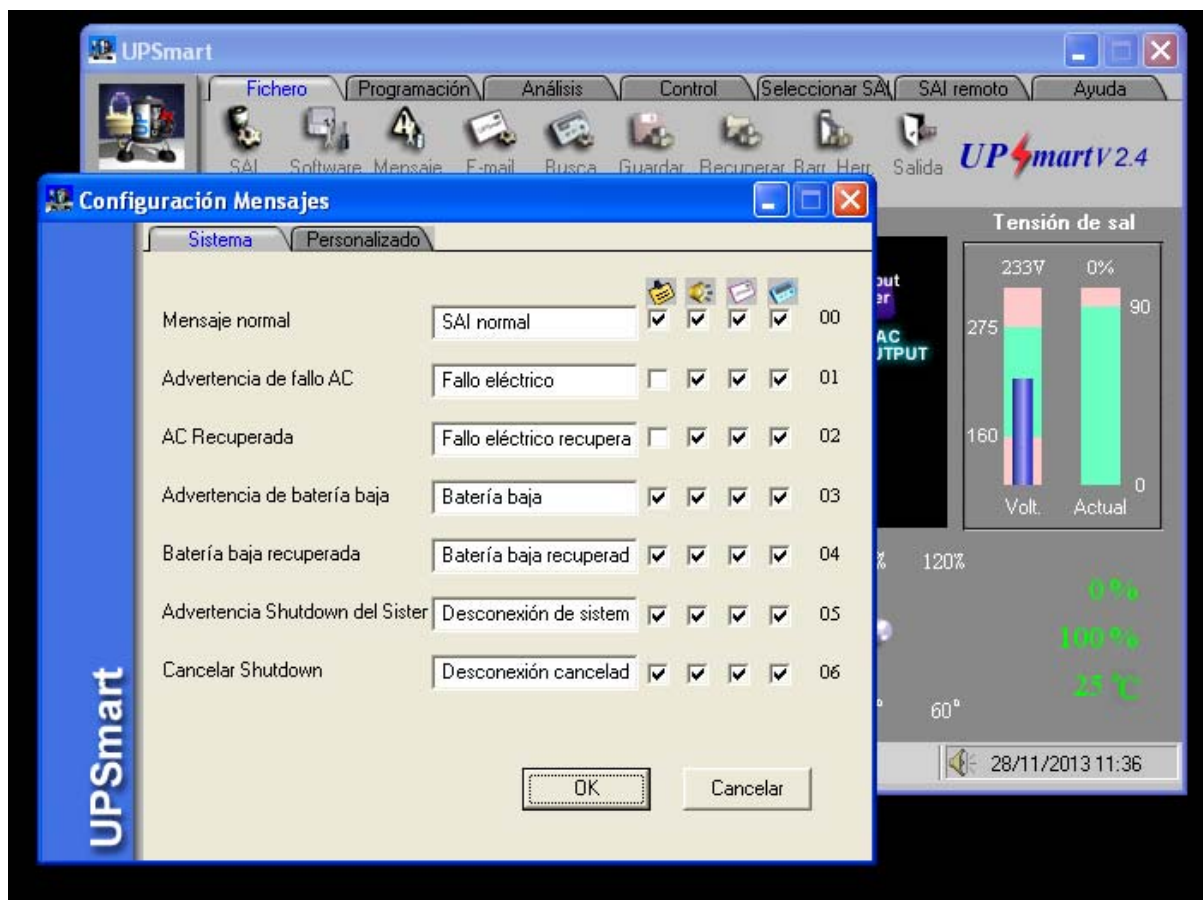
UPSmart

Fichero | Programación | Análisis | Control | Seleccionar SAI | SAI remoto | Ayuda

SAI | Software | Mensaje | E-mail | Busca | Guardar | Recuperar | Barr. Herr. | Salida

UPSmart V 2.4

Configuración Mensajes

Sistema | Personalizado

| | | | | | | |
|---|---|---|---|---|---|---|
| Mensaje normal | SAI normal | ☑ | ☑ | ☑ | ☑ | 00 |
| Advertencia de fallo AC | Fallo eléctrico | ☐ | ☑ | ☑ | ☑ | 01 |
| AC Recuperada | Fallo eléctrico recupera | ☐ | ☑ | ☑ | ☑ | 02 |
| Advertencia de batería baja | Batería baja | ☑ | ☑ | ☑ | ☑ | 03 |
| Batería baja recuperada | Batería baja recuperad | ☑ | ☑ | ☑ | ☑ | 04 |
| Advertencia Shutdown del Sister | Desconexión de sistem | ☑ | ☑ | ☑ | ☑ | 05 |
| Cancelar Shutdown | Desconexión cancelad | ☑ | ☑ | ☑ | ☑ | 06 |

OK | Cancelar

UPSmart

Tensión de sal

233V 0%

275 90

160

0

Volt. Actual

put
er
AC
JTPUT

% 120%

0 %

100 %

25 °C

° 60°

28/11/2013 11:36